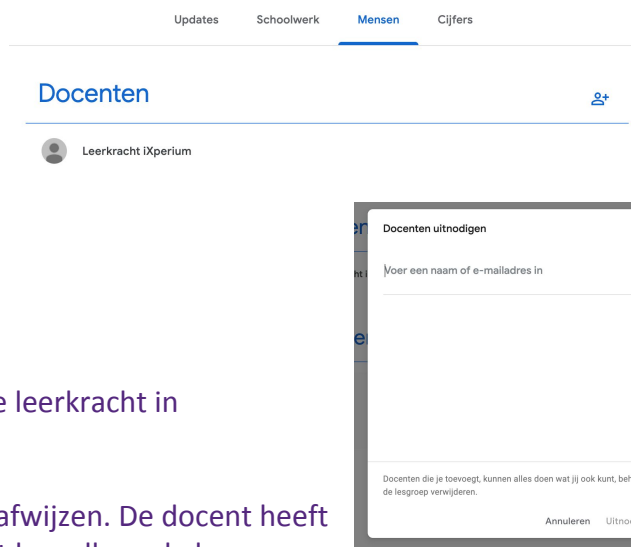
Updates Schoolwerk Mensen Cijfers

Docenten

Leerkracht iXperium

en

ht i

en

Docenten uitnodigen

Voer een naam of e-mailadres in

Docenten die je toevoegt, kunnen alles doen wat jij ook kunt, beh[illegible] de lesgroep verwijderen.

Annuleren Uitno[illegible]

e leerkracht in

afwijzen. De docent heeft